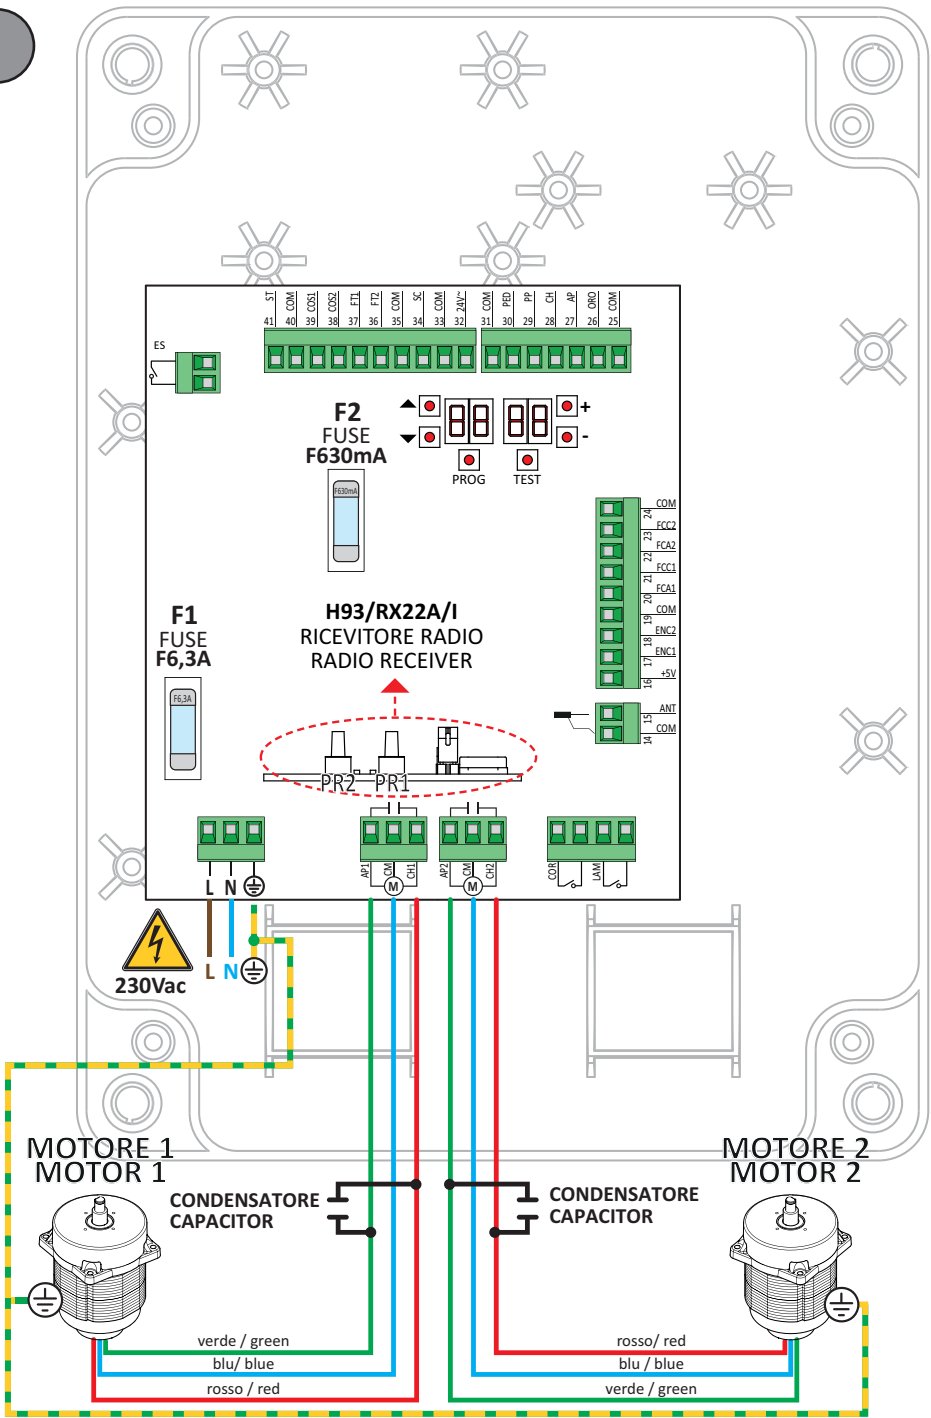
ST 41 COM 40 COS1 39 COS2 38 FT1 37 FT2 36 COM 35 SC 34 COM 33 24V~ 32 COM 31 PED 30 PP 29 CH 28 AP 27 ORO 26 COM 25

ES

F2
FUSE
F630mA

F630mA

+
-
PROG
TEST

COM
24
FCC2
23
FCA2
22
FCC1
21
FCA1
20
COM
19
ENC2
18
ENC1
17
+5V
16

ANT
15
COM
14

F1
FUSE
F6,3A

F6,3A

H93/RX22A/I
RICEVITORE RADIO
RADIO RECEIVER

PR2 PR1

L N

AP1 CM CH1 M
AP2 CM CH2 M
COR LAM

230Vac
L N

MOTORE 1
MOTOR 1

MOTORE 2
MOTOR 2

CONDENSATORE
CAPACITOR

CONDENSATORE
CAPACITOR

verde / green
blu/ blue
rosso / red

rosso/ red
blu / blue
verde / green